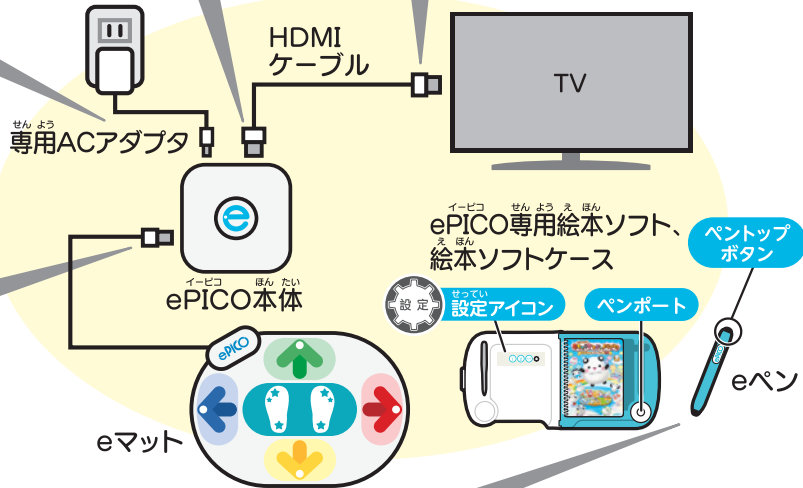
HDMI
ケーブル

TV

せんよう
専用ACアダプタ

イーピコ　せんよう　えほん
ePICO専用絵本ソフト、
え　ほん
絵本ソフトケース

ペントップ
ボタン

イーピコ　ほんたい
ePICO本体

設定

せってい
設定アイコン

ペンポート

ePICO

eペン

eマット